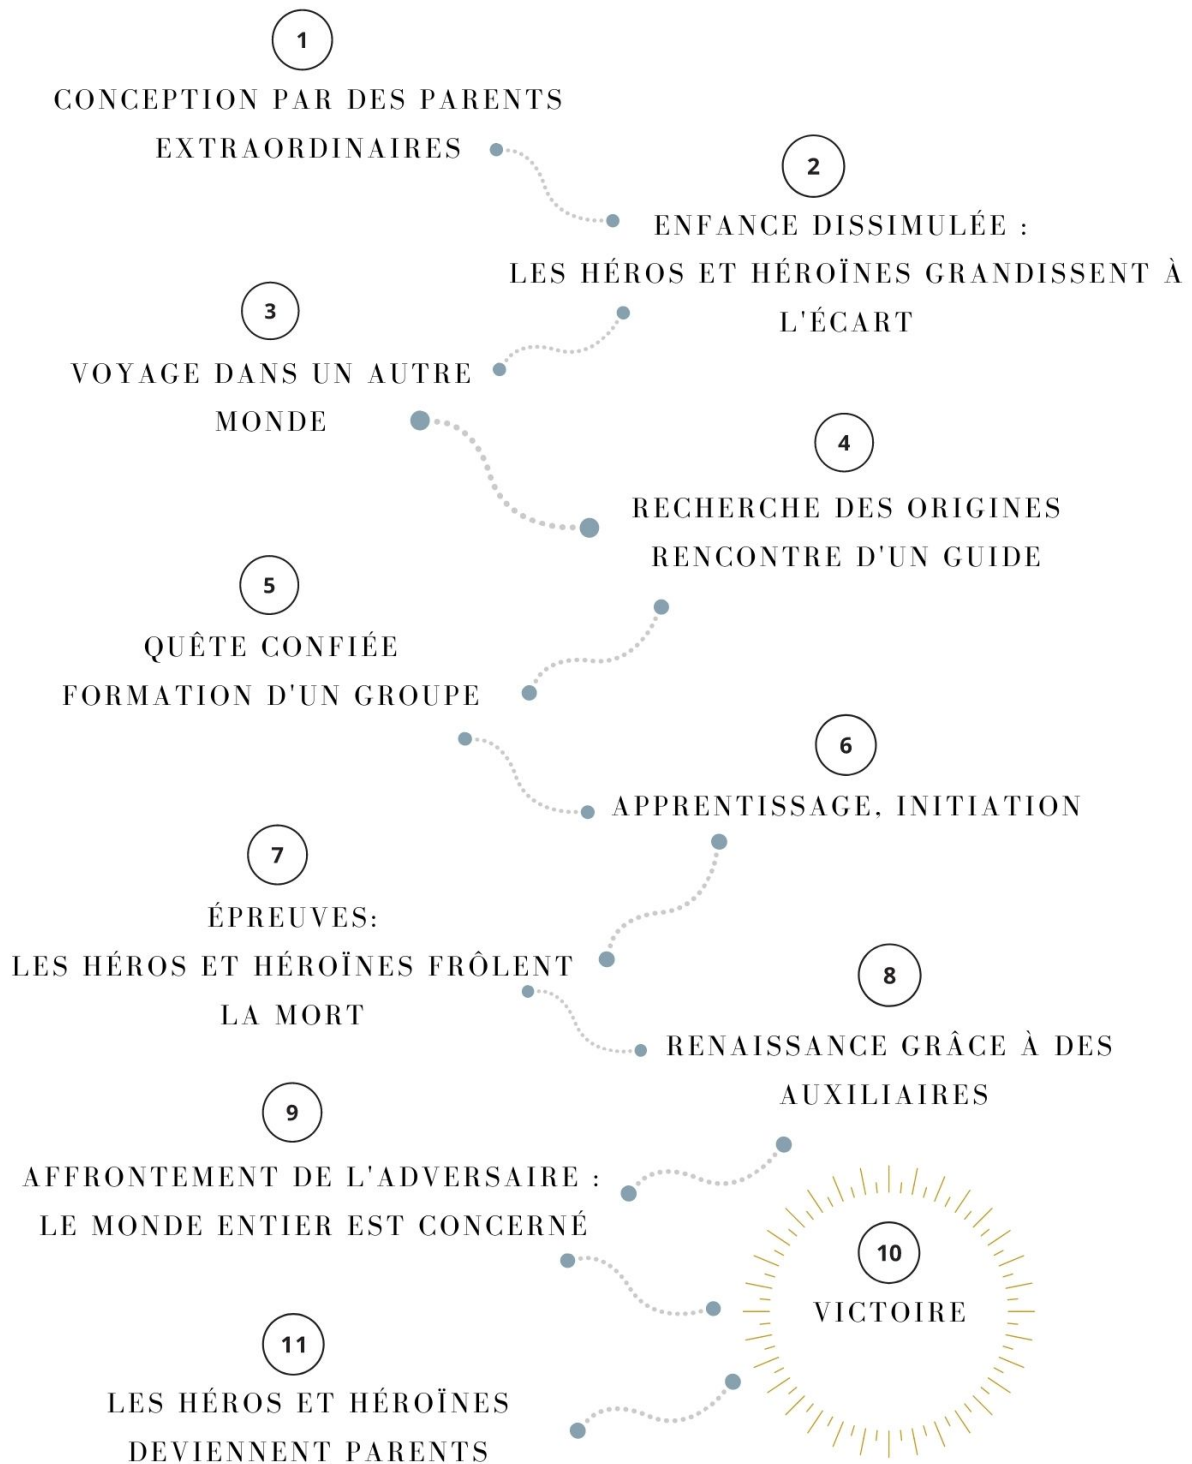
1

CONCEPTION PAR DES PARENTS EXTRAORDINAIRES

2

ENFANCE DISSIMULÉE : LES HÉROS ET HÉROÏNES GRANDISSENT À L'ÉCART

3

VOYAGE DANS UN AUTRE MONDE

4

RECHERCHE DES ORIGINES
RENCONTRE D'UN GUIDE

5

QUÊTE CONFIÉE
FORMATION D'UN GROUPE

6

APPRENTISSAGE, INITIATION

7

ÉPREUVES:
LES HÉROS ET HÉROÏNES FRÔLENT LA MORT

8

RENAISSANCE GRÂCE À DES AUXILIAIRES

9

AFFRONTEMENT DE L'ADVERSAIRE :
LE MONDE ENTIER EST CONCERNÉ

10

VICTOIRE

11

LES HÉROS ET HÉROÏNES DEVIENNENT PARENTS